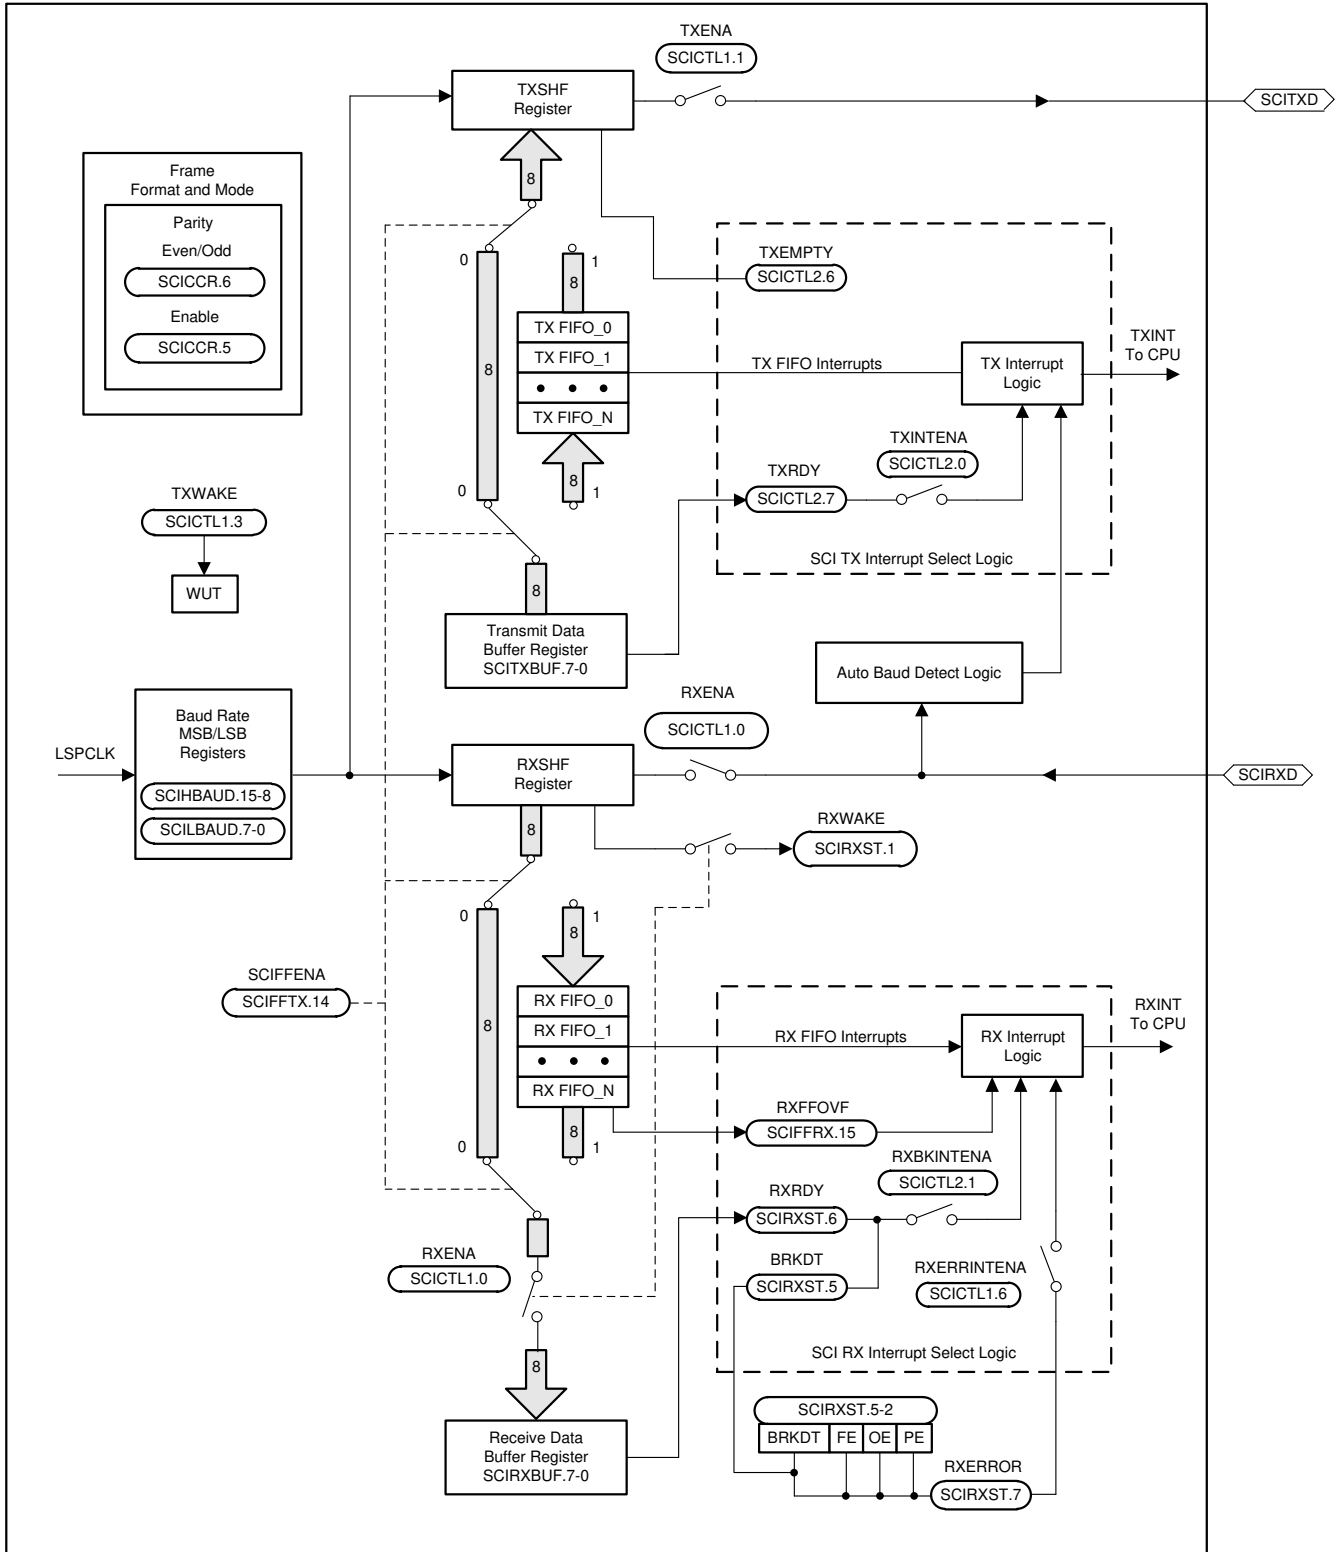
TXENA
SCICTL1.1
TXSHF Register
SCITXD
Frame Format and Mode
Parity
Even/Odd
SCICCR.6
Enable
SCICCR.5
8
0
8
1
TXEMPTY
SCICTL2.6
TX FIFO_0
TX FIFO_1
• • •
TX FIFO_N
TX FIFO Interrupts
TX Interrupt Logic
TXINT
To CPU
TXINTENA
SCICTL2.0
TXRDY
SCICTL2.7
8
1
0
TXWAKE
SCICTL1.3
WUT
SCI TX Interrupt Select Logic
8
Transmit Data Buffer Register SCITXBUF.7-0
Auto Baud Detect Logic
RXENA
SCICTL1.0
LSPCLK
Baud Rate MSB/LSB Registers
SCIHBAUD.15-8
SCILBAUD.7-0
RXSHF Register
SCIRXD
8
RXWAKE
SCIRXST.1
0
8
1
SCIFFENA
SCIFFTX.14
RX FIFO_0
RX FIFO_1
• • •
RX FIFO_N
8
RX FIFO Interrupts
RX Interrupt Logic
RXINT
To CPU
RXFFOVF
SCIFFRX.15
0
8
1
RXBKINTENA
SCICTL2.1
RXRDY
SCIRXST.6
BRKDT
SCIRXST.5
RXENA
SCICTL1.0
RXERRINTENA
SCICTL1.6
SCI RX Interrupt Select Logic
8
Receive Data Buffer Register SCIRXBUF.7-0
SCIRXST.5-2
BRKDT
FE
OE
PE
RXERROR
SCIRXST.7